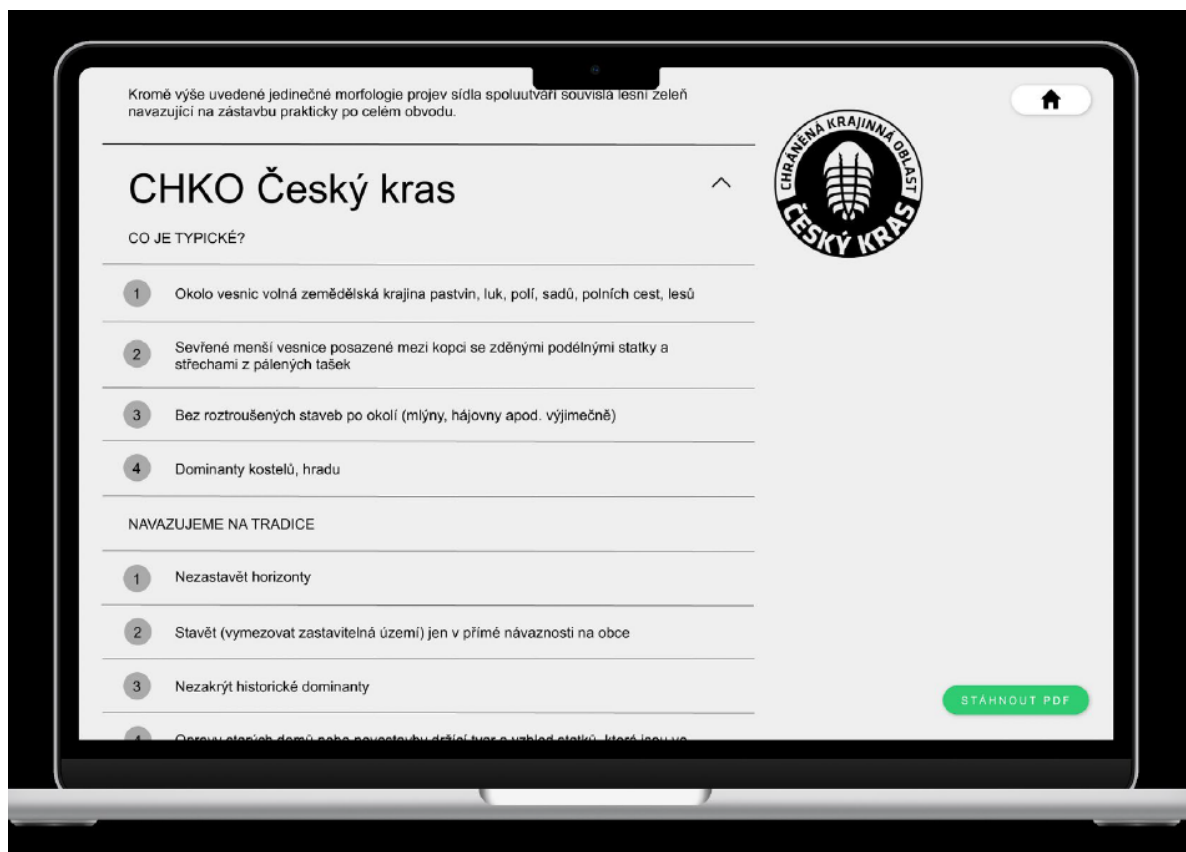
Kromě výše uvedené jedinečné morfologie projev sídla spoluutváří souvislá lesní zeleň navazující na zástavbu prakticky po celém obvodu.

CHKO Český kras

CO JE TYPICKÉ?

1 Okolo vesnic volná zemědělská krajina pastvin, luk, polí, sadů, polních cest, lesů

2 Sevřené menší vesnice posazené mezi kopci se zděnými podélnými statky a střechami z pálených tašek

3 Bez roztroušených staveb po okolí (mlýny, hájovny apod. výjimečně)

4 Dominanty kostelů, hradu

NAVAZUJEME NA TRADICE

1 Nezastavět horizonty

2 Stavět (vymezovat zastavitelná území) jen v přímé návaznosti na obce

3 Nezakrýt historické dominanty

4 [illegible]

CHRÁNĚNÁ KRAJINNÁ OBLAST
ČESKÝ KRAS

STÁHNOUT PDF